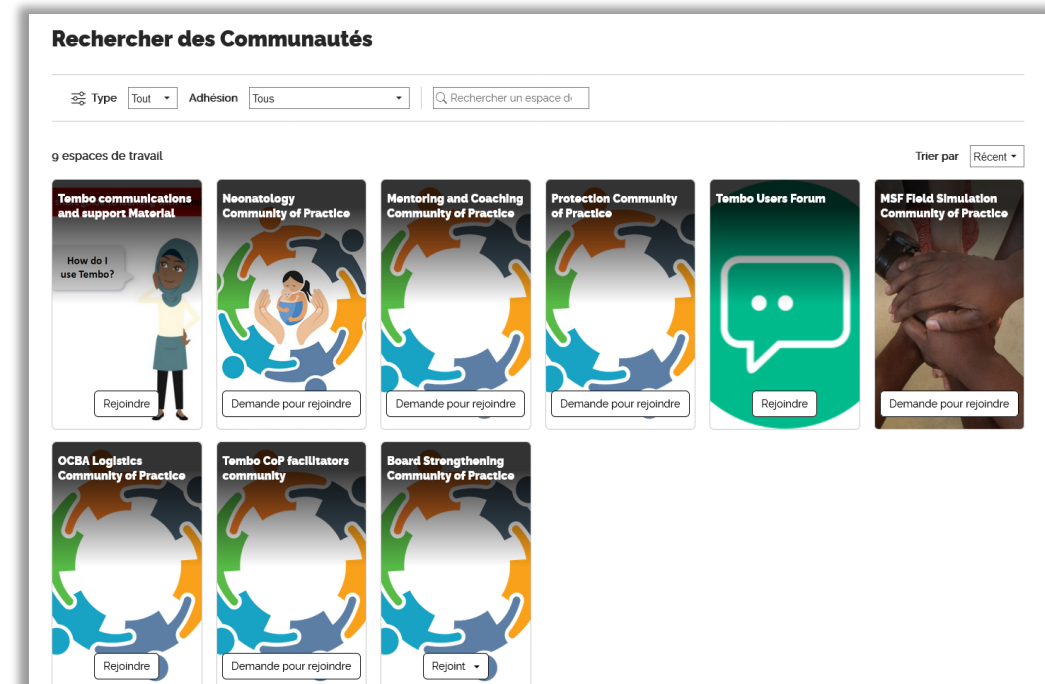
Rechercher des Communautés

Type Tout Adhésion Tous Rechercher un espace de

9 espaces de travail

Trier par Récent

Tembo communications and support Material
How do I use Tembo?
Rejoindre

Neonatology Community of Practice
Demande pour rejoindre

Mentoring and Coaching Community of Practice
Demande pour rejoindre

Protection Community of Practice
Demande pour rejoindre

Tembo Users Forum
Rejoindre

MSF Field Simulation Community of Practice
Demande pour rejoindre

OCBA Logistics Community of Practice
Rejoindre

Tembo CoP facilitators community
Demande pour rejoindre

Board Strengthening Community of Practice
Rejoint